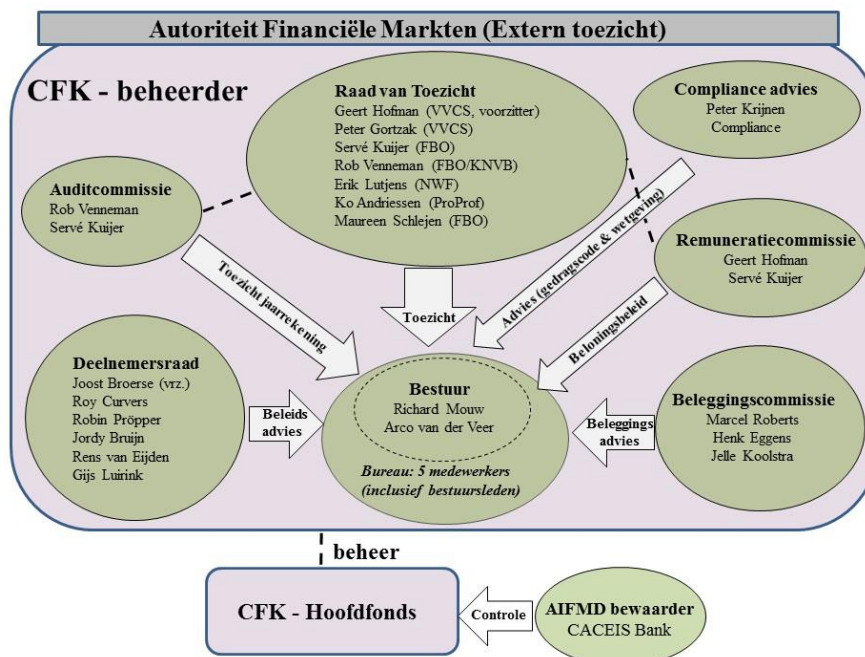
Autoriteit Financiële Markten (Extern toezicht)

CFK - beheerder

Raad van Toezicht
Geert Hofman (VVCS, voorzitter)
Peter Gortzak (VVCS)
Servé Kuijer (FBO)
Rob Venneman (FBO/KNVB)
Erik Lutjens (NWF)
Ko Andriessen (ProProf)
Maureen Schlejen (FBO)

Compliance advies
Peter Krijnen
Compliance

Auditcommissie
Rob Venneman
Servé Kuijer

Advies (gedragscode & wetgeving)

Remuneratiecommissie
Geert Hofman
Servé Kuijer

Toezicht jaarrekening

Toezicht

Beloningsbeleid

Deelnemersraad
Joost Broerse (vrz.)
Roy Curvers
Robin Pröpper
Jordy Bruijn
Rens van Eijden
Gijs Luirink

Beleids advies

Bestuur
Richard Mouw
Arco van der Veer

Bureau: 5 medewerkers (inclusief bestuursleden)

Beleggings advies

Beleggingscommissie
Marcel Roberts
Henk Eggens
Jelle Koolstra

beheer

CFK - Hoofdfonds

Controle

AIFMD bewaarder
CACEIS Bank